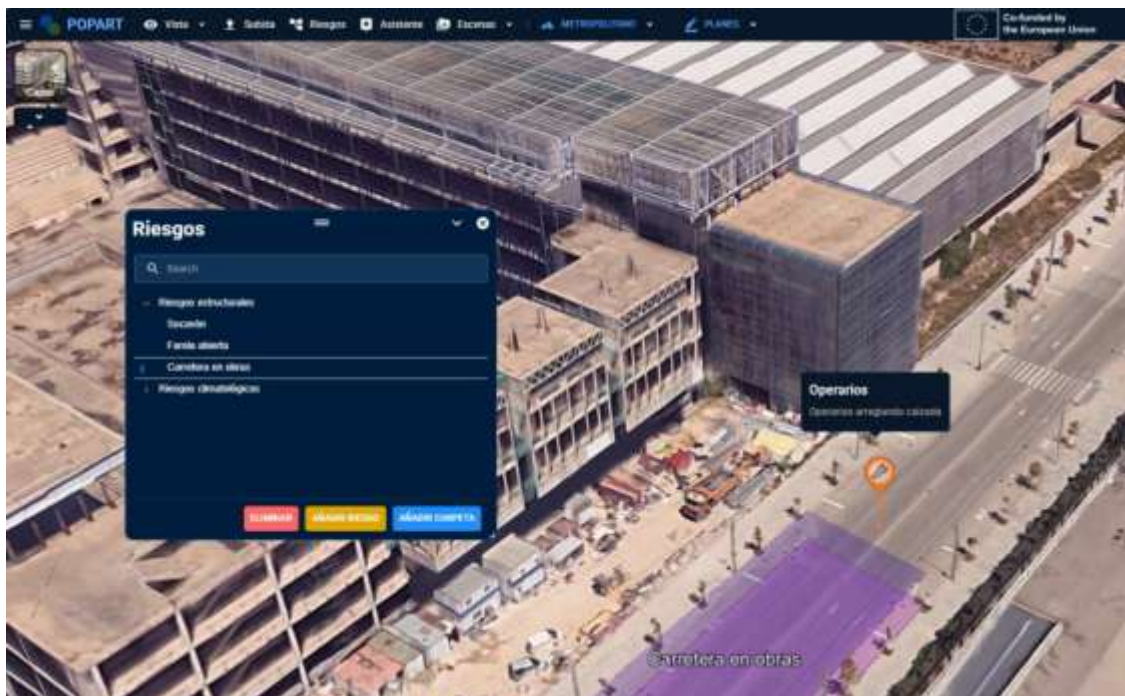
POPART Vista Subida Riesgos Asistente Escenas METROPOLITANO PLANES

Co-funded by the European Union

Riesgos

Search

Riesgos estructurales
Socavón
Farola abierta
Carretera en obras
Riesgos climatológicos

ELIMINAR AÑADIR RIESGO AÑADIR CARPETA

Operarios
Operarios arreglando calzada

Carretera en obras